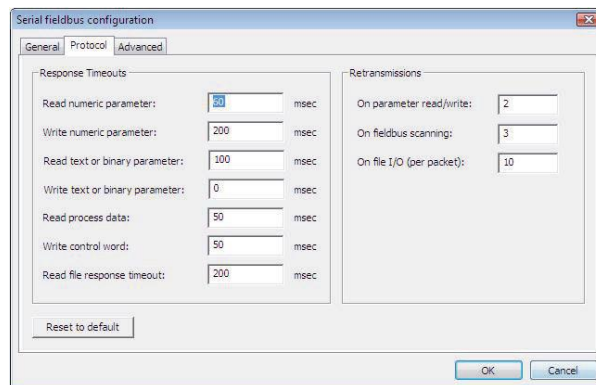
Serial fieldbus configuration

General | Protocol | Advanced

Response Timeouts

Read numeric parameter: 50 msec

Write numeric parameter: 200 msec

Read text or binary parameter: 100 msec

Write text or binary parameter: 0 msec

Read process data: 50 msec

Write control word: 50 msec

Read file response timeout: 200 msec

Retransmissions

On parameter read/write: 2

On fieldbus scanning: 3

On file I/O (per packet): 10

Reset to default

OK | Cancel